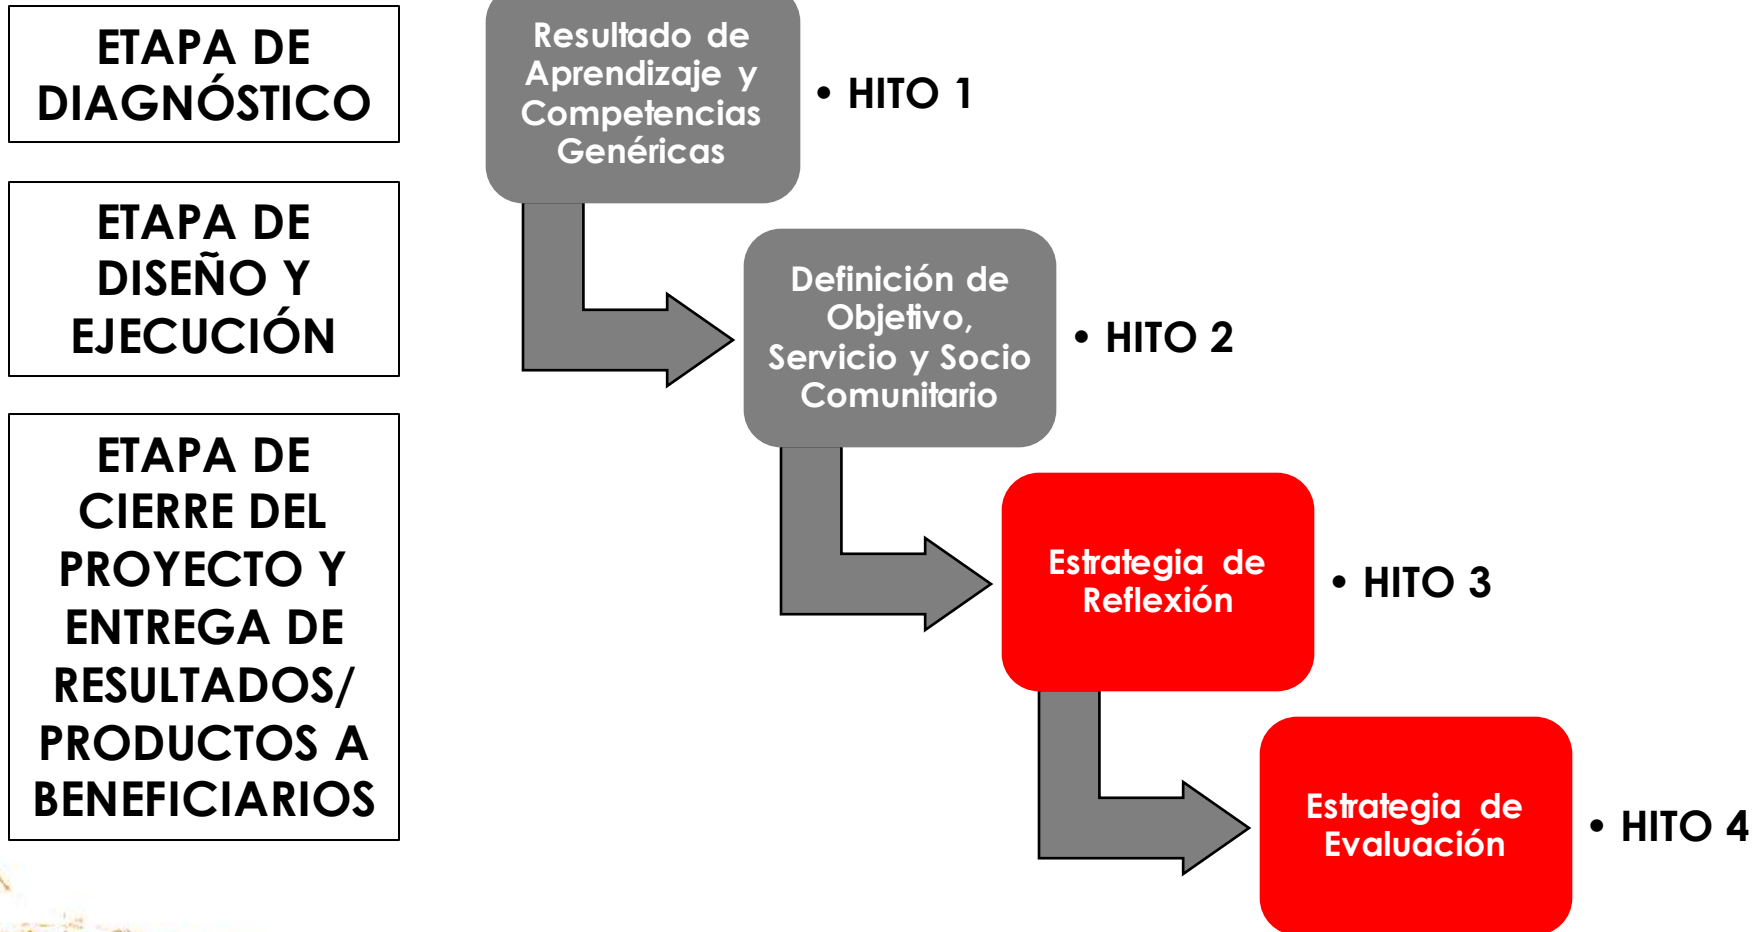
ETAPA DE DIAGNÓSTICO

ETAPA DE DISEÑO Y EJECUCIÓN

ETAPA DE CIERRE DEL PROYECTO Y ENTREGA DE RESULTADOS/ PRODUCTOS A BENEFICIARIOS

Resultado de Aprendizaje y Competencias Genéricas

• HITO 1

Definición de Objetivo, Servicio y Socio Comunitario

• HITO 2

Estrategia de Reflexión

• HITO 3

Estrategia de Evaluación

• HITO 4